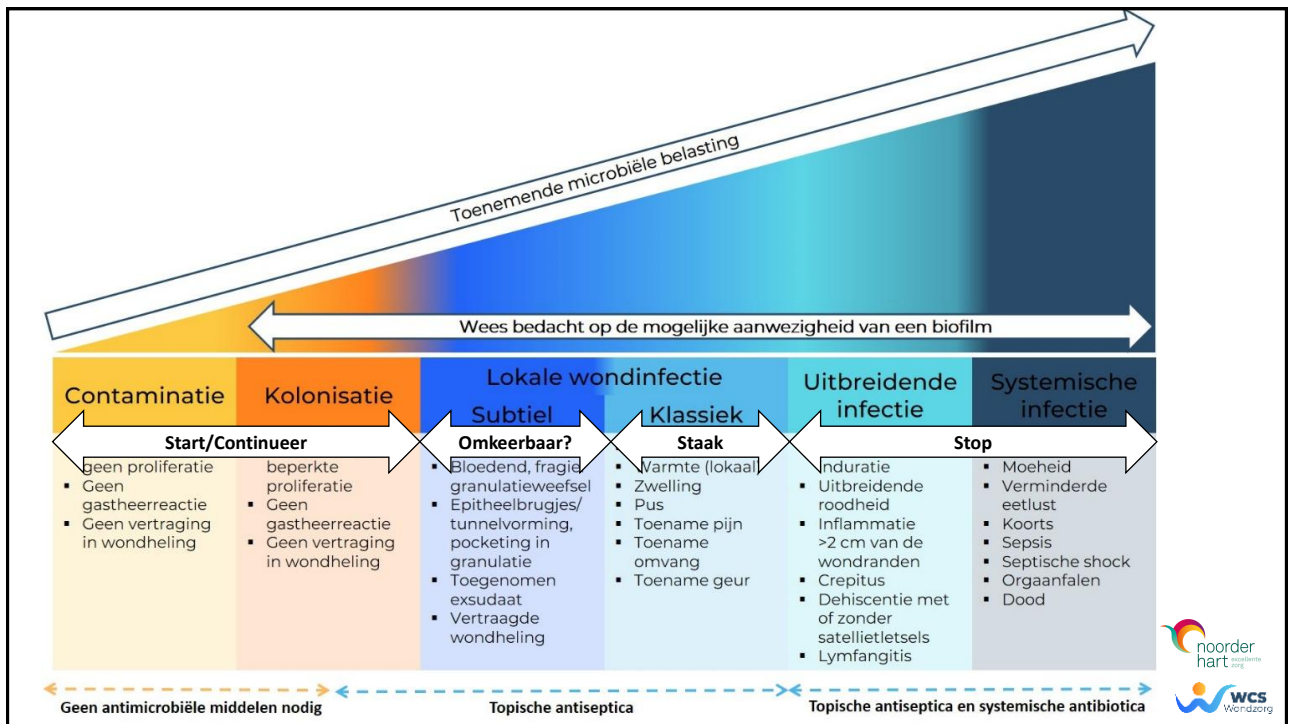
Toenemende microbiële belasting

Wees bedacht op de mogelijke aanwezigheid van een biofilm

Contaminatie

Kolonisatie

Lokale wondinfectie

Subtiel

Klassiek

Uitbreidende infectie

Systemische infectie

Start/Continueer

Omkeerbaar?

Staak

Stop

geen proliferatie
▪ Geen gastheerreactie
▪ Geen vertraging in wondheling

beperkte proliferatie
▪ Geen gastheerreactie
▪ Geen vertraging in wondheling

▪ Bloedend, fragiel granulatieweefsel
▪ Epitheelbrugjes/ tunnelvorming, pocketing in granulatie
▪ Toegenomen exsudaat
▪ Vertraagde wondheling

▪ Warmte (lokaal)
▪ Zwelling
▪ Pus
▪ Toename pijn
▪ Toename omvang
▪ Toename geur

Induratie
▪ Uitbreidende roodheid
▪ Inflammatie >2 cm van de wondranden
▪ Crepitus
▪ Dehiscentie met of zonder satellietletsels
▪ Lymfangitis

▪ Moeheid
▪ Verminderde eetlust
▪ Koorts
▪ Sepsis
▪ Septische shock
▪ Orgaanfalen
▪ Dood

Geen antimicrobiële middelen nodig

Topische antiseptica

Topische antiseptica en systemische antibiotica

noorder hart excellente zorg

WCS Wondzorg